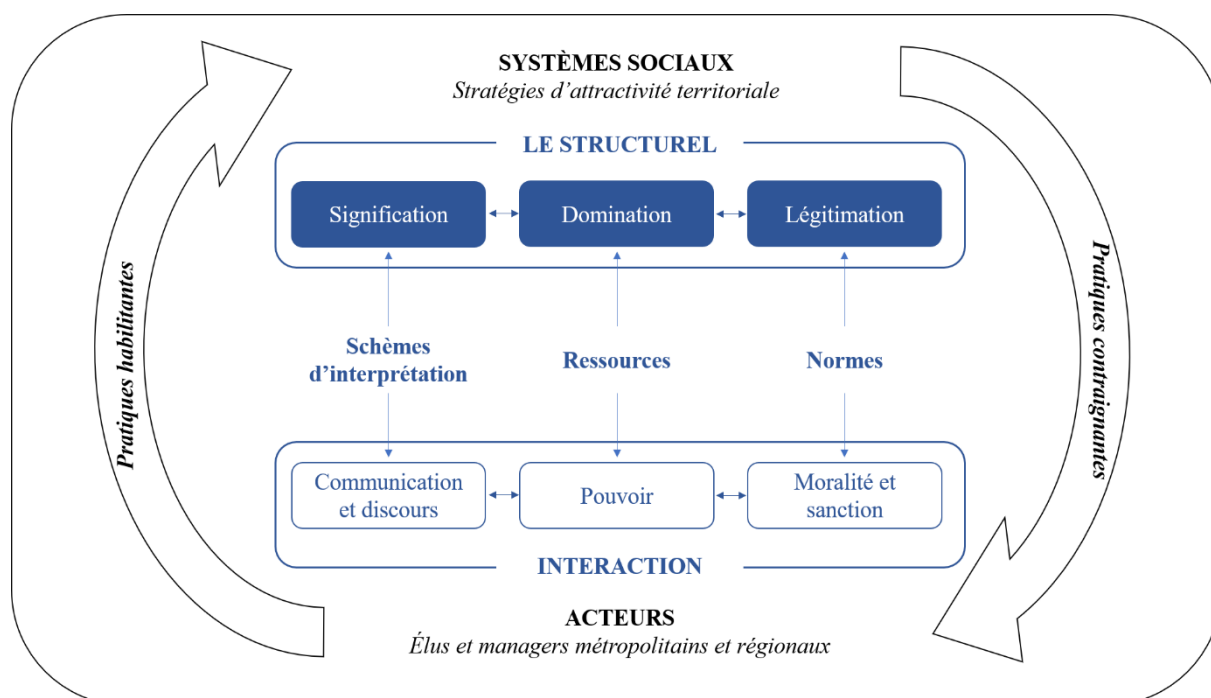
SYSTÈMES SOCIAUX
*Stratégies d'attractivité territoriale*

LE STRUCTUREL

Signification

Domination

Légitimation

Schèmes d'interprétation

Ressources

Normes

Communication et discours

Pouvoir

Moralité et sanction

INTERACTION

ACTEURS
*Élus et managers métropolitains et régionaux*

*Pratiques habilitantes*

*Pratiques contraignantes*